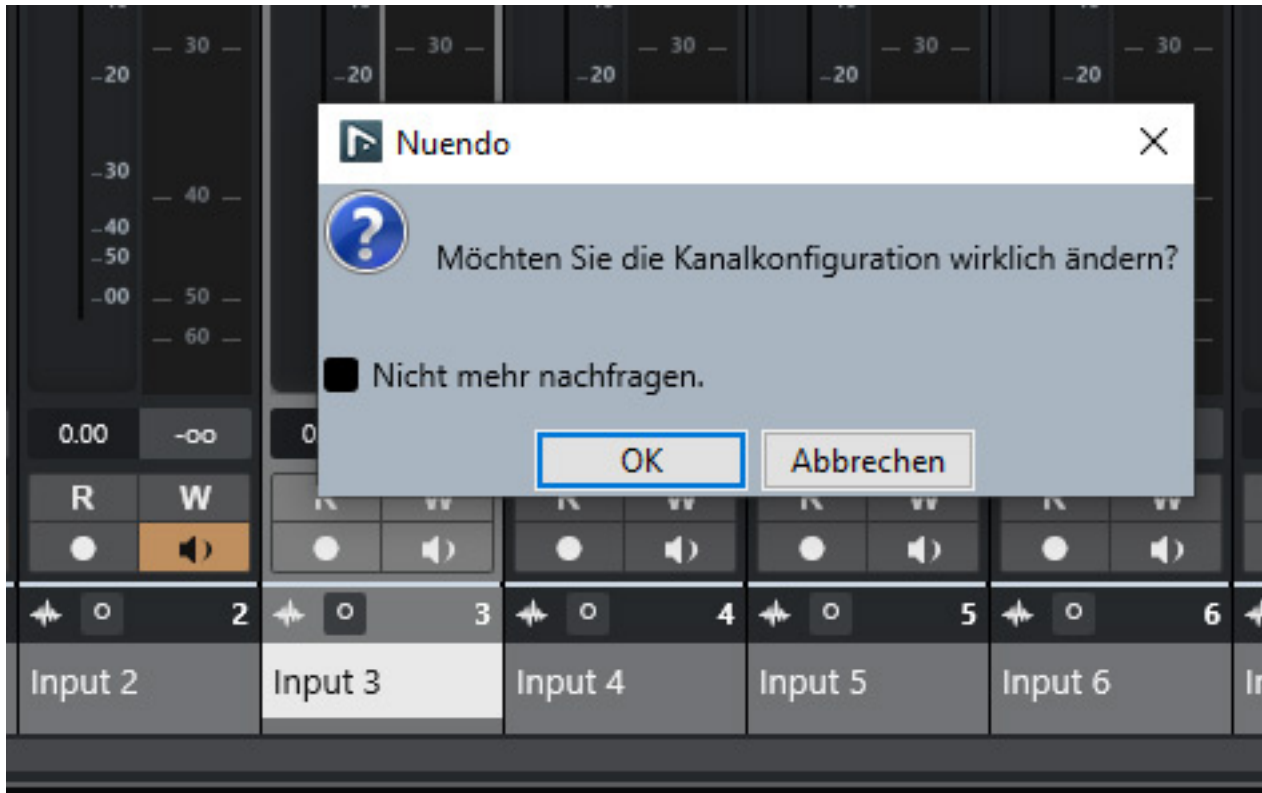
30
-20
-30
40
-40
-50
-00
50
60
30
-20
30
-20
30
-20
30
-20
30
-20

Nuendo

Möchten Sie die Kanalkonfiguration wirklich ändern?

Nicht mehr nachfragen.

OK Abbrechen

0.00 -oo
0
R W

2
3
4
5
6

Input 2
Input 3
Input 4
Input 5
Input 6